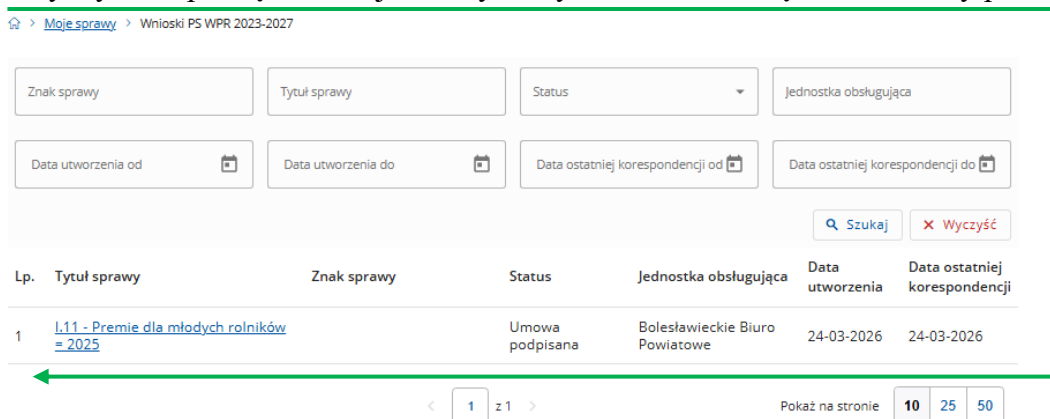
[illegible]

> Moje sprawy > Wnioski PS WPR 2023-2027

Znak sprawy

Tytuł sprawy

Status

Jednostka obsługująca

Data utworzenia od

Data utworzenia do

Data ostatniej korespondencji od

Data ostatniej korespondencji do

Szukaj

Wyczyść

| Lp. | Tytuł sprawy | Znak sprawy | Status | Jednostka obsługująca | Data utworzenia | Data ostatniej korespondencji |
|---|---|---|---|---|---|---|
| 1 | I.11 - Premie dla młodych rolników - 2025 | | Umowa podpisana | Bolesławieckie Biuro Powiatowe | 24-03-2026 | 24-03-2026 |

< 1 z 1 >

Pokaż na stronie 10 25 50